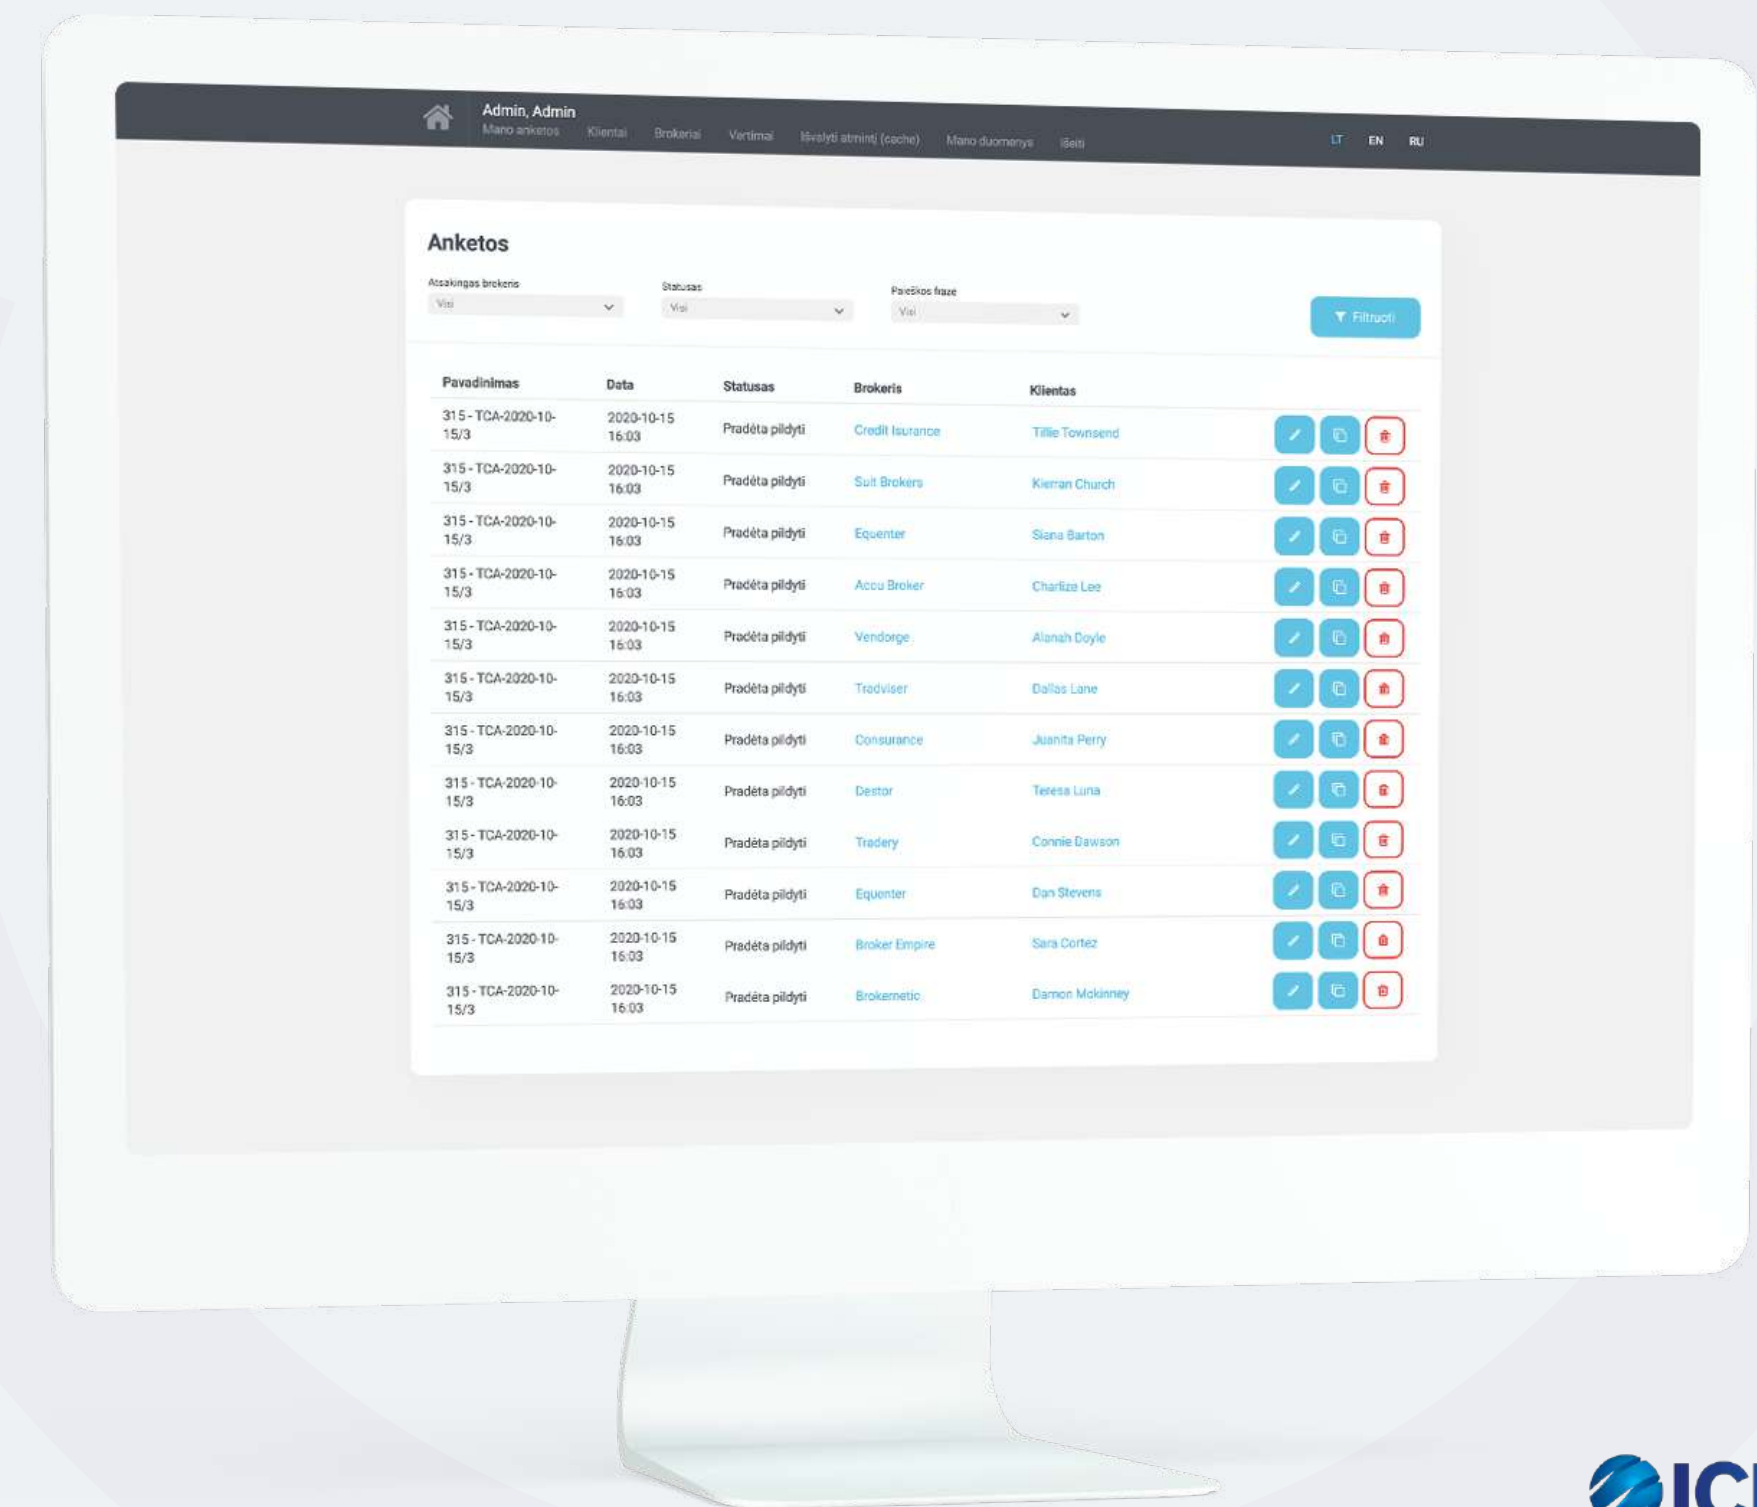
Admin, Admin
Mano anketos Klientai Brokeriai Vertimai Išvalyti atmintį (cache) Mano duomenys Išeiti
LT EN RU

Anketos

Atsakingas brokeris
Visi
Statusas
Visi
Paieškos fraze
Visi
Filtruoti

| Pavadinimas | Data | Statusas | Brokeris | Klientas |
|---|---|---|---|---|
| 315 - TCA-2020-10-15/3 | 2020-10-15 16:03 | Pradėta pildyti | Credit Isurance | Tillie Townsend |
| 315 - TCA-2020-10-15/3 | 2020-10-15 16:03 | Pradėta pildyti | Suit Brokers | Kierran Church |
| 315 - TCA-2020-10-15/3 | 2020-10-15 16:03 | Pradėta pildyti | Equenter | Siana Barton |
| 315 - TCA-2020-10-15/3 | 2020-10-15 16:03 | Pradėta pildyti | Accu Broker | Charlize Lee |
| 315 - TCA-2020-10-15/3 | 2020-10-15 16:03 | Pradėta pildyti | Vendorge | Alanah Doyle |
| 315 - TCA-2020-10-15/3 | 2020-10-15 16:03 | Pradėta pildyti | Tradviser | Dallas Lane |
| 315 - TCA-2020-10-15/3 | 2020-10-15 16:03 | Pradėta pildyti | Consurance | Juanita Perry |
| 315 - TCA-2020-10-15/3 | 2020-10-15 16:03 | Pradėta pildyti | Destor | Teresa Luna |
| 315 - TCA-2020-10-15/3 | 2020-10-15 16:03 | Pradėta pildyti | Tradery | Connie Dawson |
| 315 - TCA-2020-10-15/3 | 2020-10-15 16:03 | Pradėta pildyti | Equenter | Dan Stevens |
| 315 - TCA-2020-10-15/3 | 2020-10-15 16:03 | Pradėta pildyti | Broker Empire | Sara Cortez |
| 315 - TCA-2020-10-15/3 | 2020-10-15 16:03 | Pradėta pildyti | Brokernetic | Damon Mckinney |

IC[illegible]